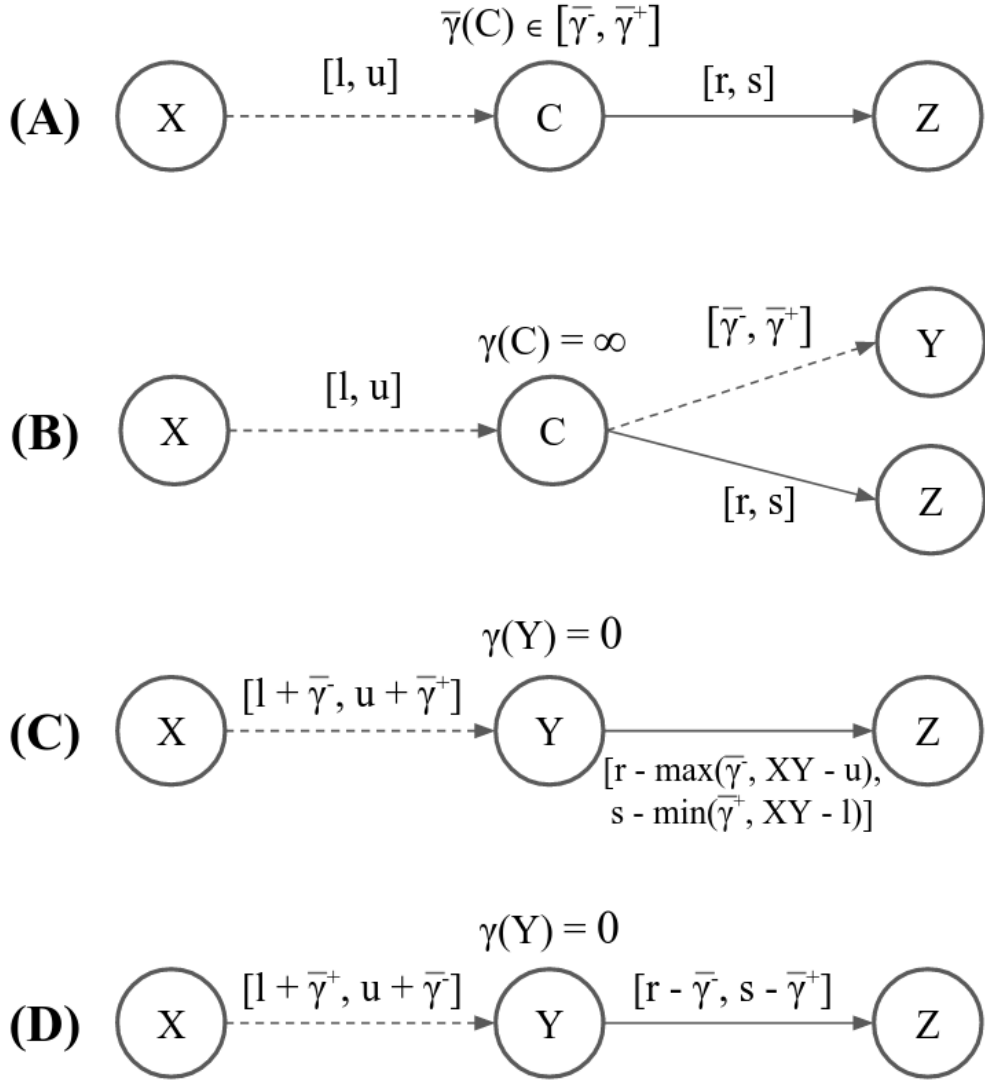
$\overline{\gamma}(C) \in [\overline{\gamma}^-, \overline{\gamma}^+]$

(A) X [l, u] C [r, s] Z

(B) X [l, u] C $\gamma(C) = \infty$ $[\overline{\gamma}^-, \overline{\gamma}^+]$ Y [r, s] Z

$\gamma(Y) = 0$

(C) X $[l + \overline{\gamma}^-, u + \overline{\gamma}^+]$ Y Z

$[r - \max(\overline{\gamma}^-, XY - u),$
$s - \min(\overline{\gamma}^+, XY - l)]$

$\gamma(Y) = 0$

(D) X $[l + \overline{\gamma}^+, u + \overline{\gamma}^-]$ Y $[r - \overline{\gamma}^-, s - \overline{\gamma}^+]$ Z